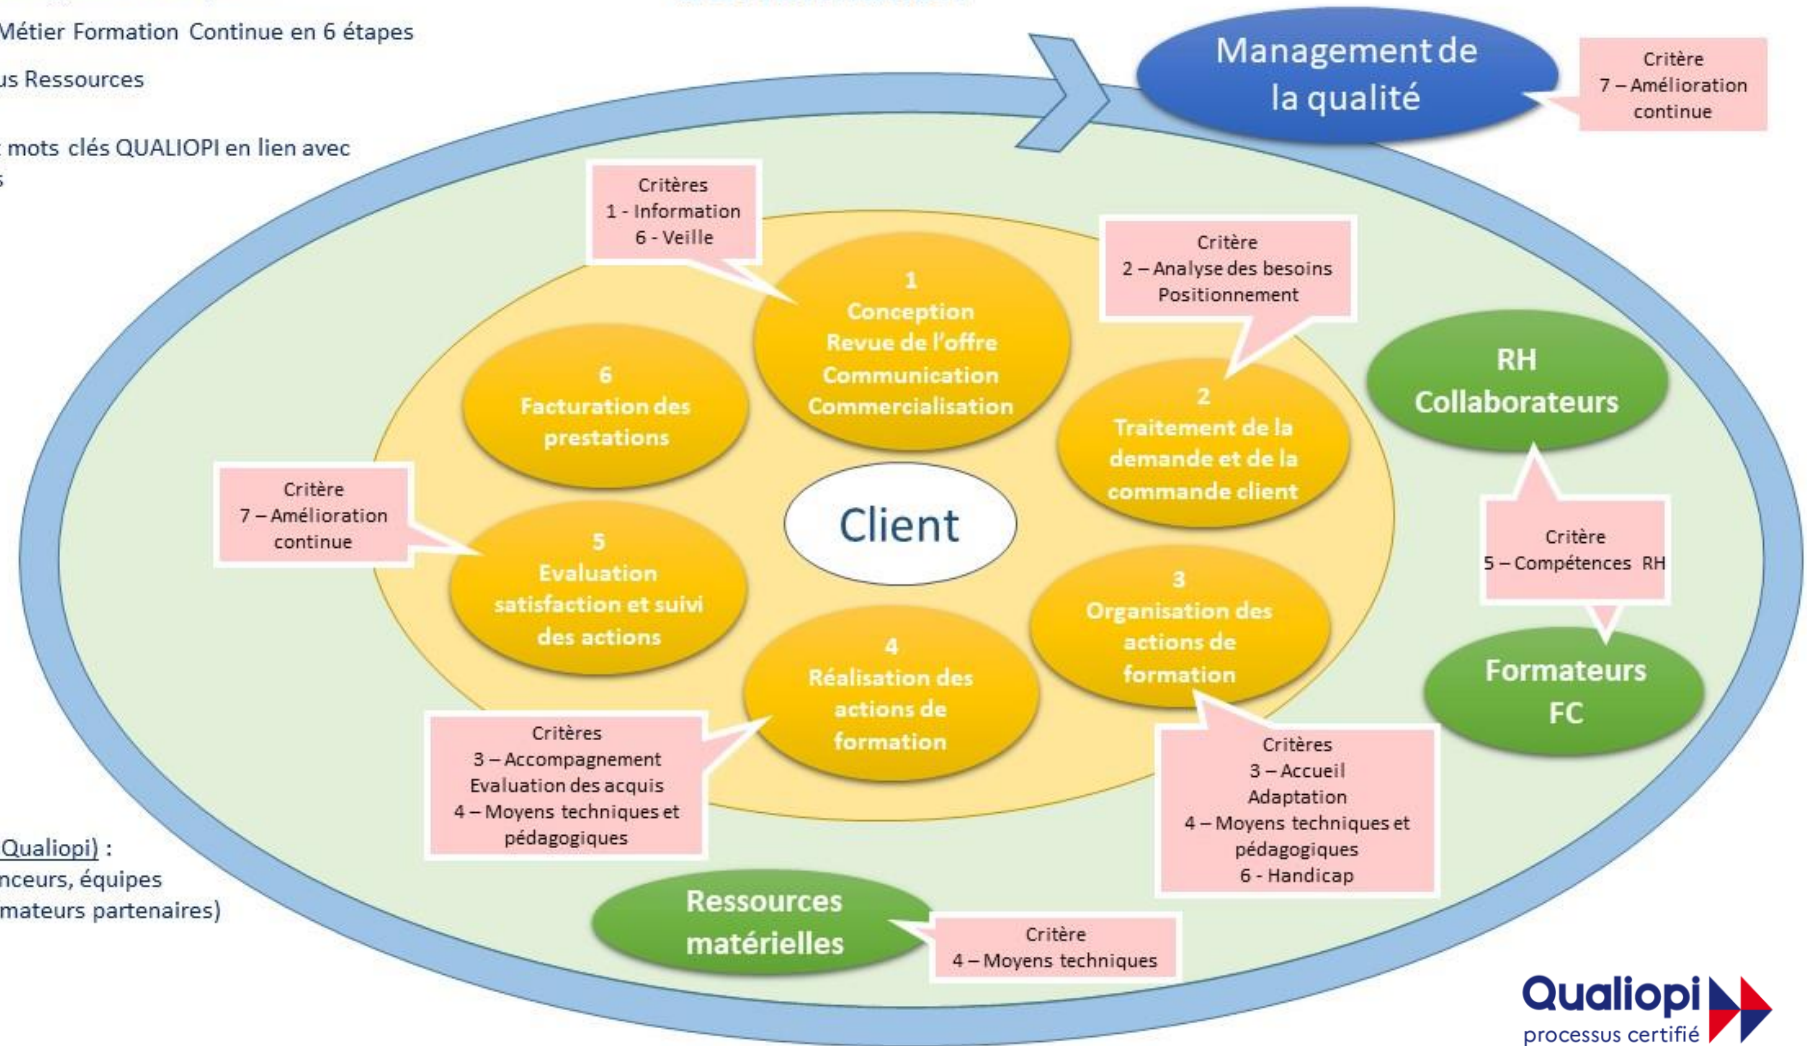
Métier Formation Continue en 6 étapes

us Ressources

mots clés QUALIOPI en lien avec
s

Qualiopi) :
nceurs, équipes
mateurs partenaires)

Management de la qualité

Critère
7 – Amélioration continue

Critères
1 - Information
6 - Veille

Critère
2 – Analyse des besoins
Positionnement

1
Conception
Revue de l'offre
Communication
Commercialisation

6
Facturation des prestations

2
Traitement de la demande et de la commande client

RH
Collaborateurs

Critère
7 – Amélioration continue

Client

5
Evaluation satisfaction et suivi des actions

Critère
5 – Compétences RH

3
Organisation des actions de formation

4
Réalisation des actions de formation

Formateurs FC

Critères
3 – Accompagnement
Evaluation des acquis
4 – Moyens techniques et pédagogiques

Critères
3 – Accueil
Adaptation
4 – Moyens techniques et pédagogiques
6 - Handicap

Ressources matérielles

Critère
4 – Moyens techniques

Qualiopi
processus certifié